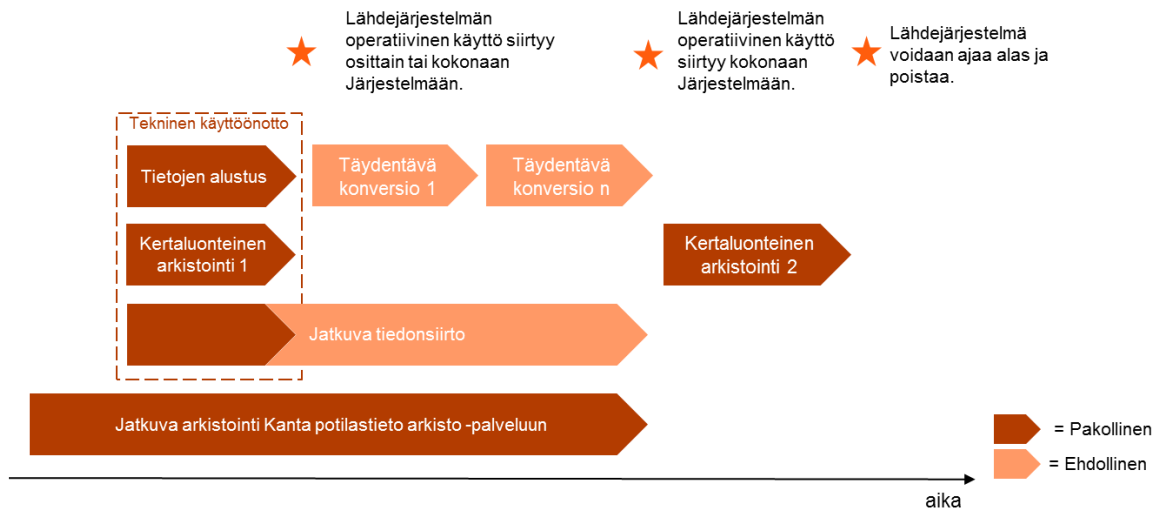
Lähdejärjestelmän operatiivinen käyttö siirtyy osittain tai kokonaan Järjestelmään.

Lähdejärjestelmän operatiivinen käyttö siirtyy kokonaan Järjestelmään.

Lähdejärjestelmä voidaan ajaa alas ja poistaa.

Tekninen käyttöönotto

Tietojen alustus

Täydentävä konversio 1

Täydentävä konversio n

Kertaluonteinen arkistointi 1

Kertaluonteinen arkistointi 2

Jatkuva tiedonsiirto

Jatkuva arkistointi Kanta potilastieto arkisto -palveluun

= Pakollinen

= Ehdollinen

aika